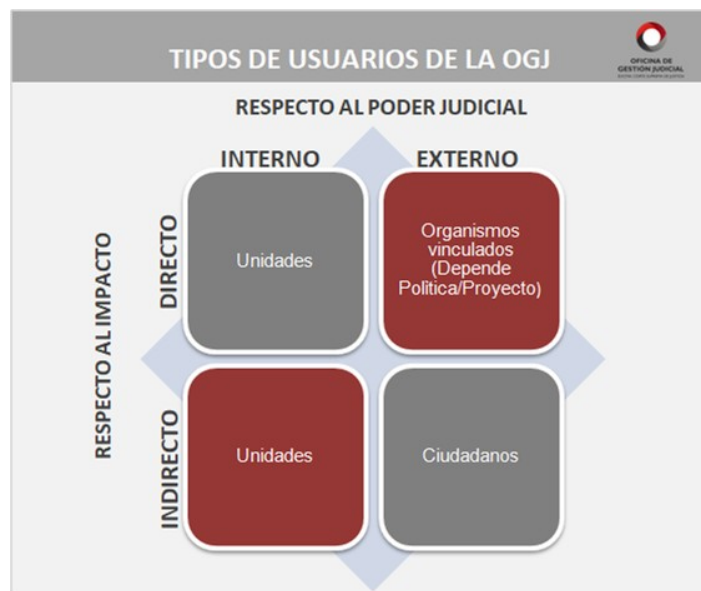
TIPOS DE USUARIOS DE LA OGJ

OFICINA DE GESTIÓN JUDICIAL

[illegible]

RESPECTO AL PODER JUDICIAL

INTERNO

EXTERNO

RESPECTO AL IMPACTO

DIRECTO

Unidades

Organismos vinculados (Depende Politica/Proyecto)

INDIRECTO

Unidades

Ciudadanos